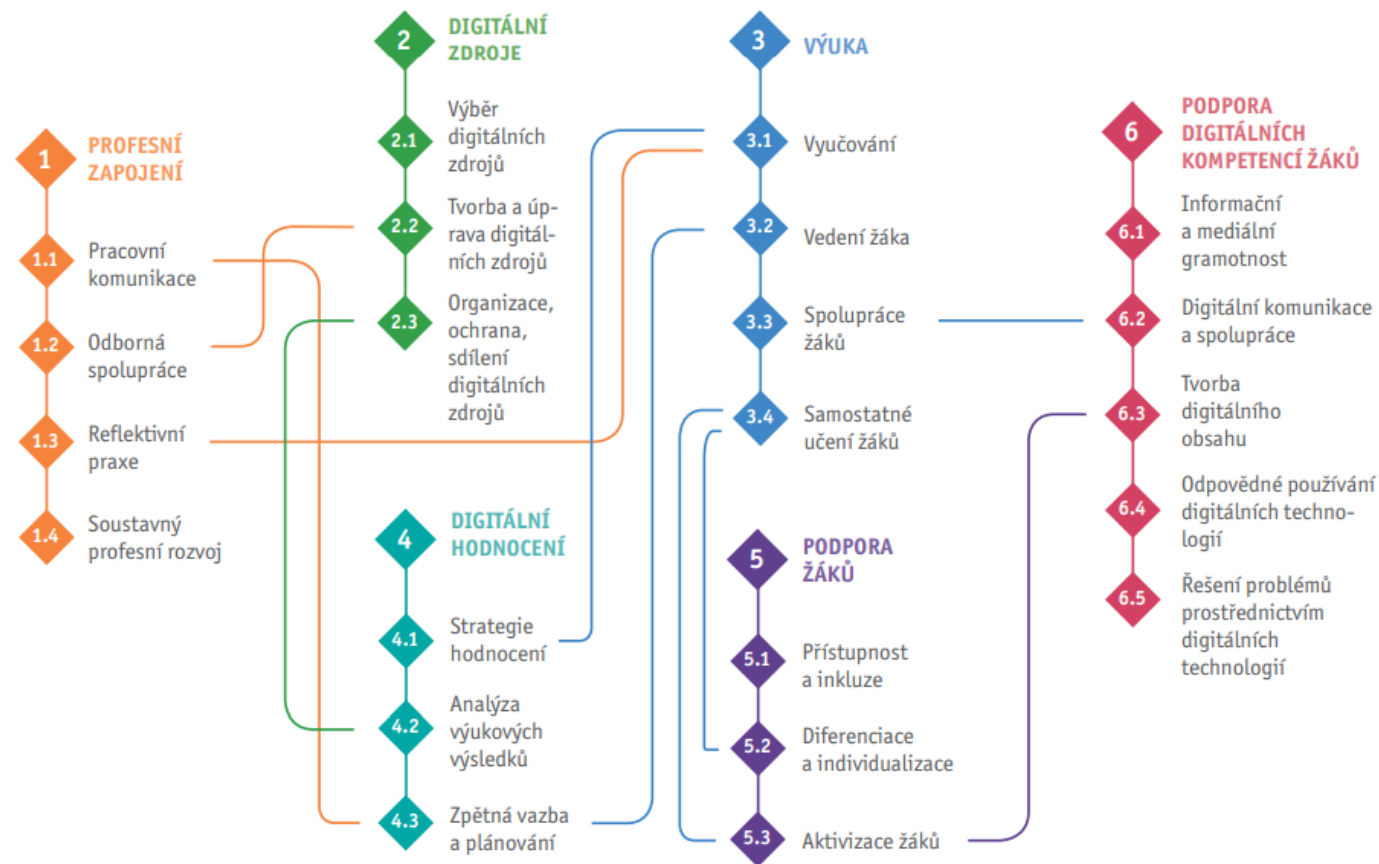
1 PROFESNÍ ZAPOJENÍ

1.1 Pracovní komunikace

1.2 Odborná spolupráce

1.3 Reflektivní praxe

1.4 Soustavný profesní rozvoj

2 DIGITÁLNÍ ZDROJE

2.1 Výběr digitálních zdrojů

2.2 Tvorba a úprava digitálních zdrojů

2.3 Organizace, ochrana, sdílení digitálních zdrojů

3 VÝUKA

3.1 Vyučování

3.2 Vedení žáka

3.3 Spolupráce žáků

3.4 Samostatné učení žáků

4 DIGITÁLNÍ HODNOCENÍ

4.1 Strategie hodnocení

4.2 Analýza výukových výsledků

4.3 Zpětná vazba a plánování

5 PODPORA ŽÁKŮ

5.1 Přístupnost a inkluze

5.2 Diferenciace a individualizace

5.3 Aktivizace žáků

6 PODPORA DIGITÁLNÍCH KOMPETENCÍ ŽÁKŮ

6.1 Informační a mediální gramotnost

6.2 Digitální komunikace a spolupráce

6.3 Tvorba digitálního obsahu

6.4 Odpovědné používání digitálních technologií

6.5 Řešení problémů prostřednictvím digitálních technologií